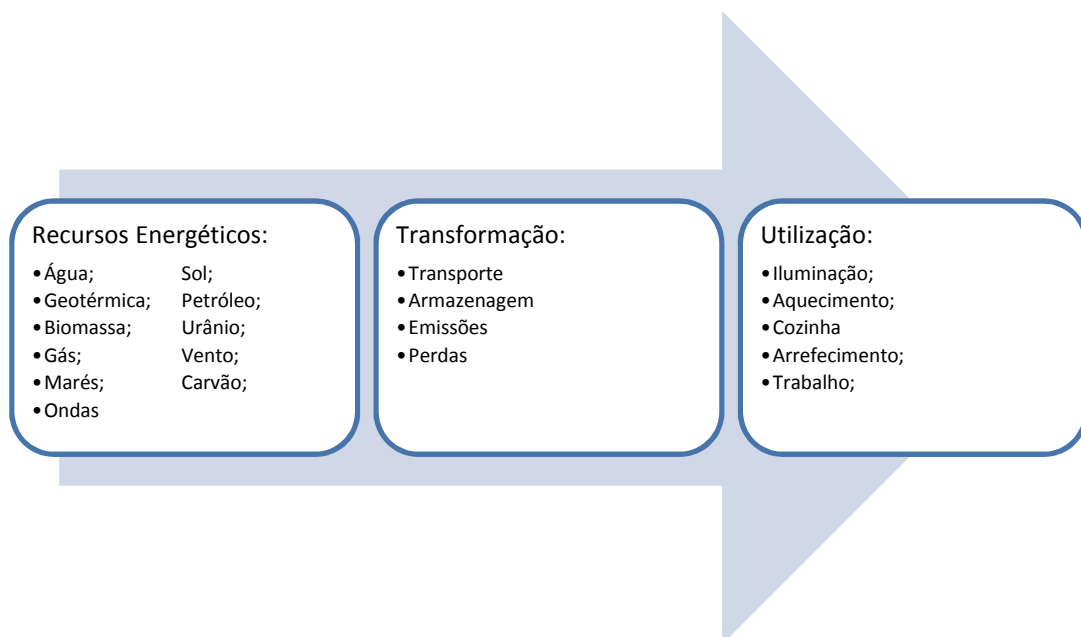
Recursos Energéticos:
- Água;
- Geotérmica;
- Biomassa;
- Gás;
- Marés;
- Ondas

Sol;
Petróleo;
Urânio;
Vento;
Carvão;

Transformação:
- Transporte
- Armazenagem
- Emissões
- Perdas

Utilização:
- Iluminação;
- Aquecimento;
- Cozinha
- Arrefecimento;
- Trabalho;